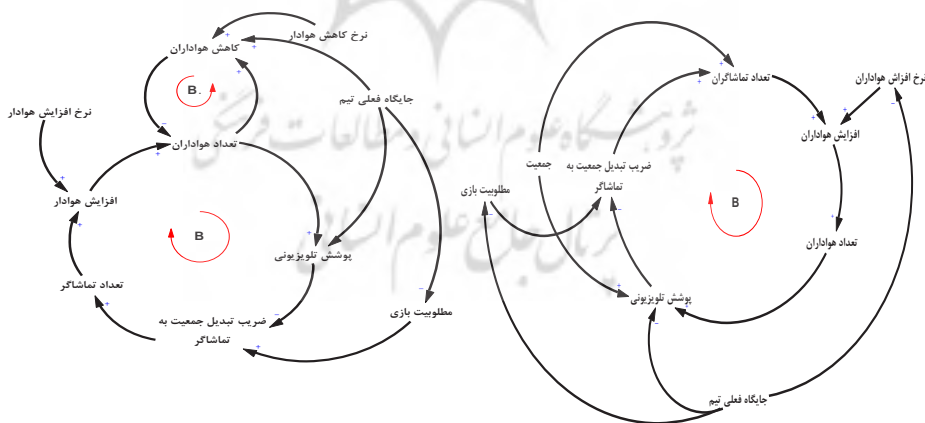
نرخ کاهش هوادار
کاهش هواداران
B
جایگاه فعلی تیم
نرخ افزایش هوادار
تعداد هواداران
افزایش هوادار
B
پوشش تلویزیونی
تعداد تماشاگر
ضریب تبدیل جمعیت به تماشاگر
مطلوبیت بازی

تعداد تماشاگران
نرخ افزایش هواداران
افزایش هواداران
جمعیت
ضریب تبدیل جمعیت به تماشاگر
مطلوبیت بازی
B
تعداد هواداران
پوشش تلویزیونی
جایگاه فعلی تیم